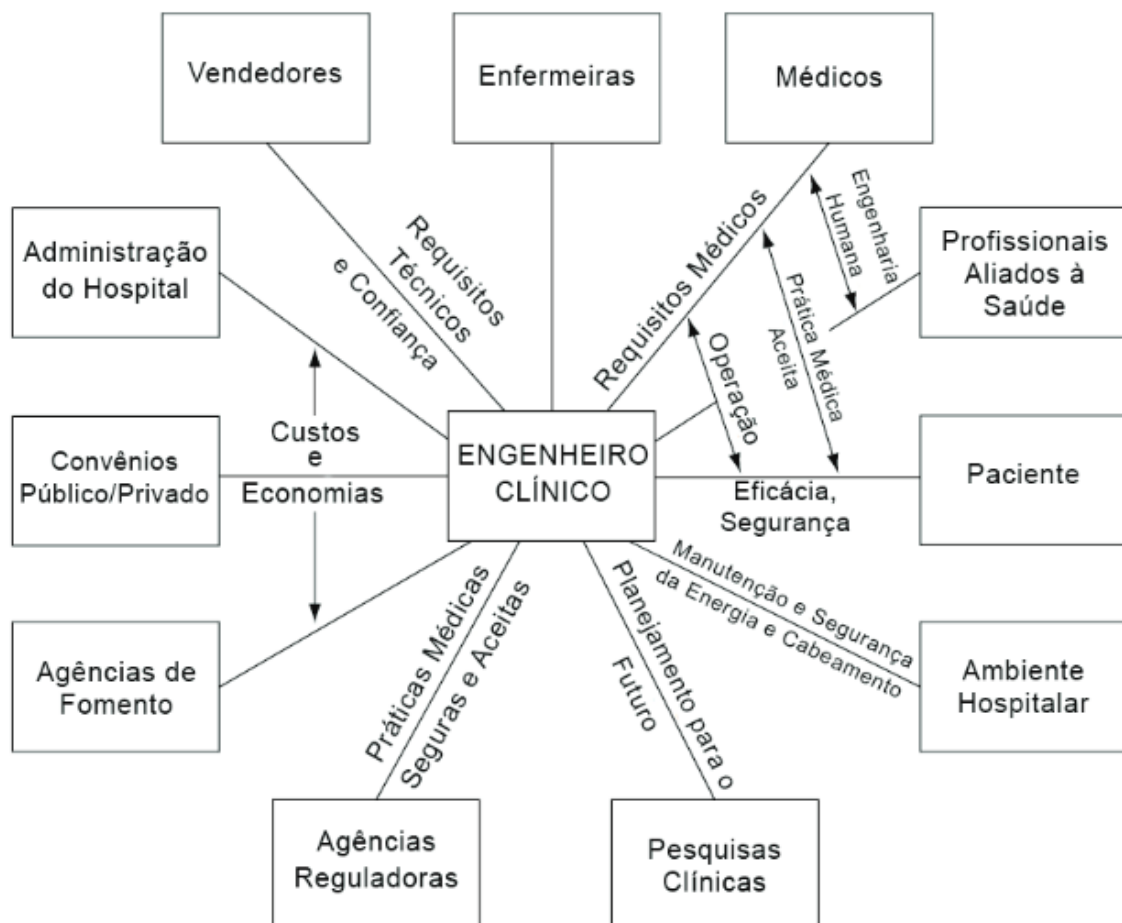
Vendedores

Enfermeiras

Médicos

Administração do Hospital

Requisitos Técnicos e Confiança

Requisitos Médicos

Engenharia Humana

Profissionais Aliados à Saúde

Prática Médica Aceita

Operação

Custos e Economias

Convênios Público/Privado

ENGENHEIRO CLÍNICO

Eficácia, Segurança

Paciente

Manutenção e Segurança da Energia e Cabeamento

Agências de Fomento

Práticas Médicas Seguras e Aceitas

Planejamento para o Futuro

Ambiente Hospitalar

Agências Reguladoras

Pesquisas Clínicas